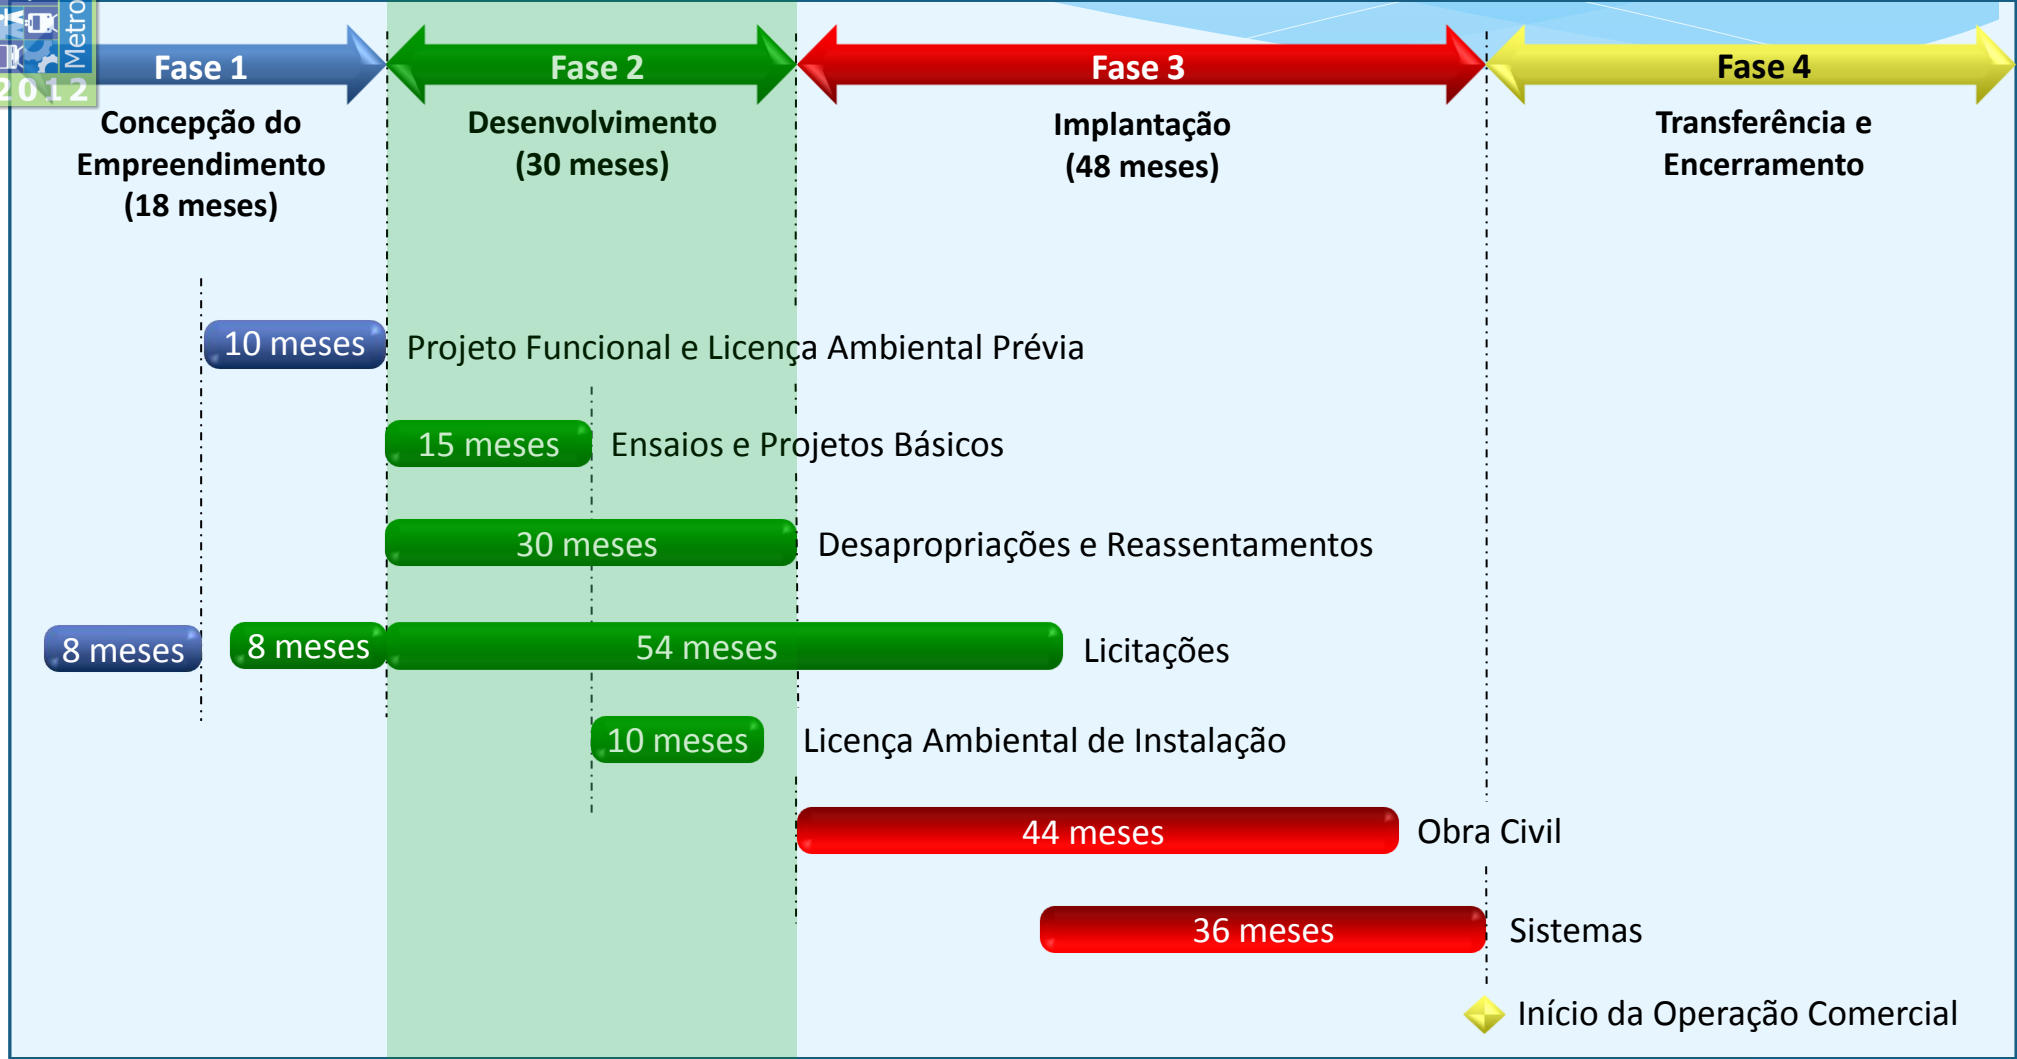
Metrô 2012

Fase 1
Concepção do Empreendimento (18 meses)

Fase 2
Desenvolvimento (30 meses)

Fase 3
Implantação (48 meses)

Fase 4
Transferência e Encerramento

10 meses Projeto Funcional e Licença Ambiental Prévia

15 meses Ensaios e Projetos Básicos

30 meses Desapropriações e Reassentamentos

8 meses 8 meses 54 meses Licitações

10 meses Licença Ambiental de Instalação

44 meses Obra Civil

36 meses Sistemas

Início da Operação Comercial